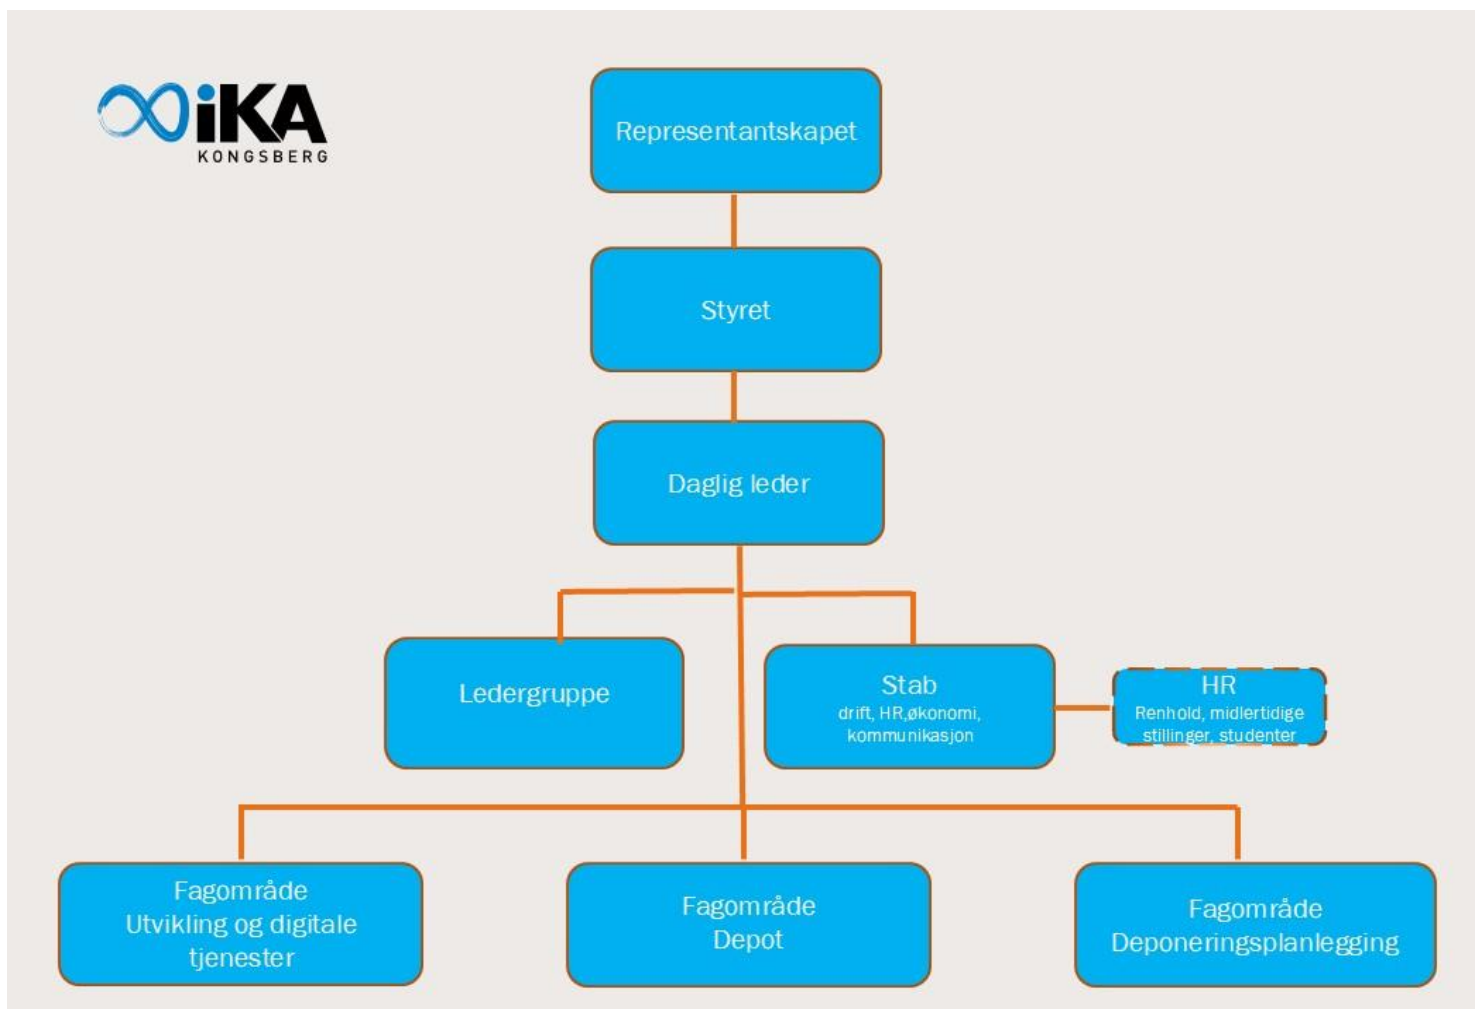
iKA
KONGSBERG

Representantskapet

Styret

Daglig leder

Ledergruppe

Stab
drift, HR,økonomi, kommunikasjon

HR
Renhold, midlertidige stillinger, studenter

Fagområde
Utvikling og digitale tjenester

Fagområde
Depot

Fagområde
Deponeringsplanlegging